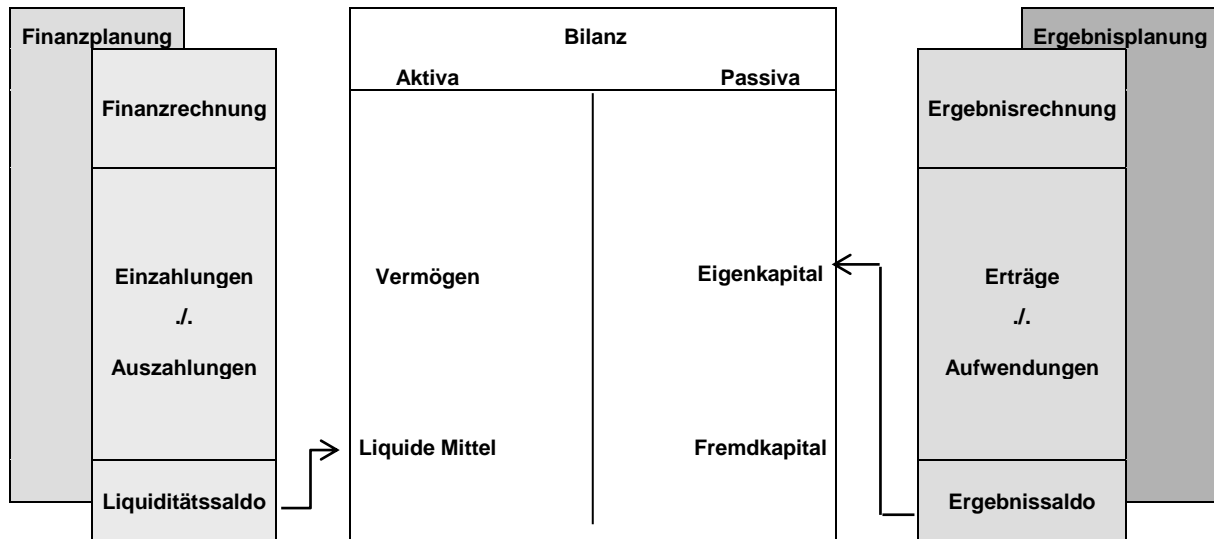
Finanzplanung

Finanzrechnung

Einzahlungen
./.
Auszahlungen

Liquiditätssaldo

Bilanz

| Aktiva | Passiva |
|---|---|
| Vermögen | Eigenkapital |
| Liquide Mittel | Fremdkapital |

Ergebnisplanung

Ergebnisrechnung

Erträge
./.
Aufwendungen

Ergebnissaldo